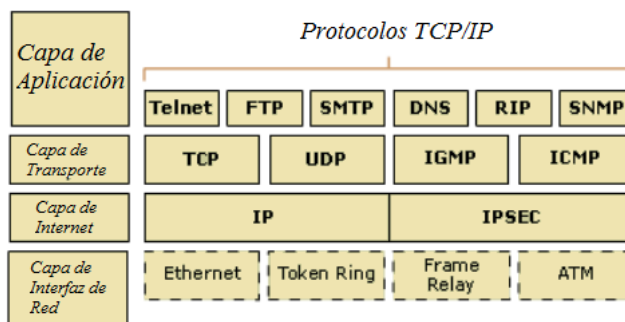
Protocolos TCP/IP

Capa de Aplicación

| Telnet | FTP | SMTP | DNS | RIP | SNMP |

Capa de Transporte

| TCP | UDP | IGMP | ICMP |

Capa de Internet

| IP | IPSEC |

Capa de Interfaz de Red

| Ethernet | Token Ring | Frame Relay | ATM |